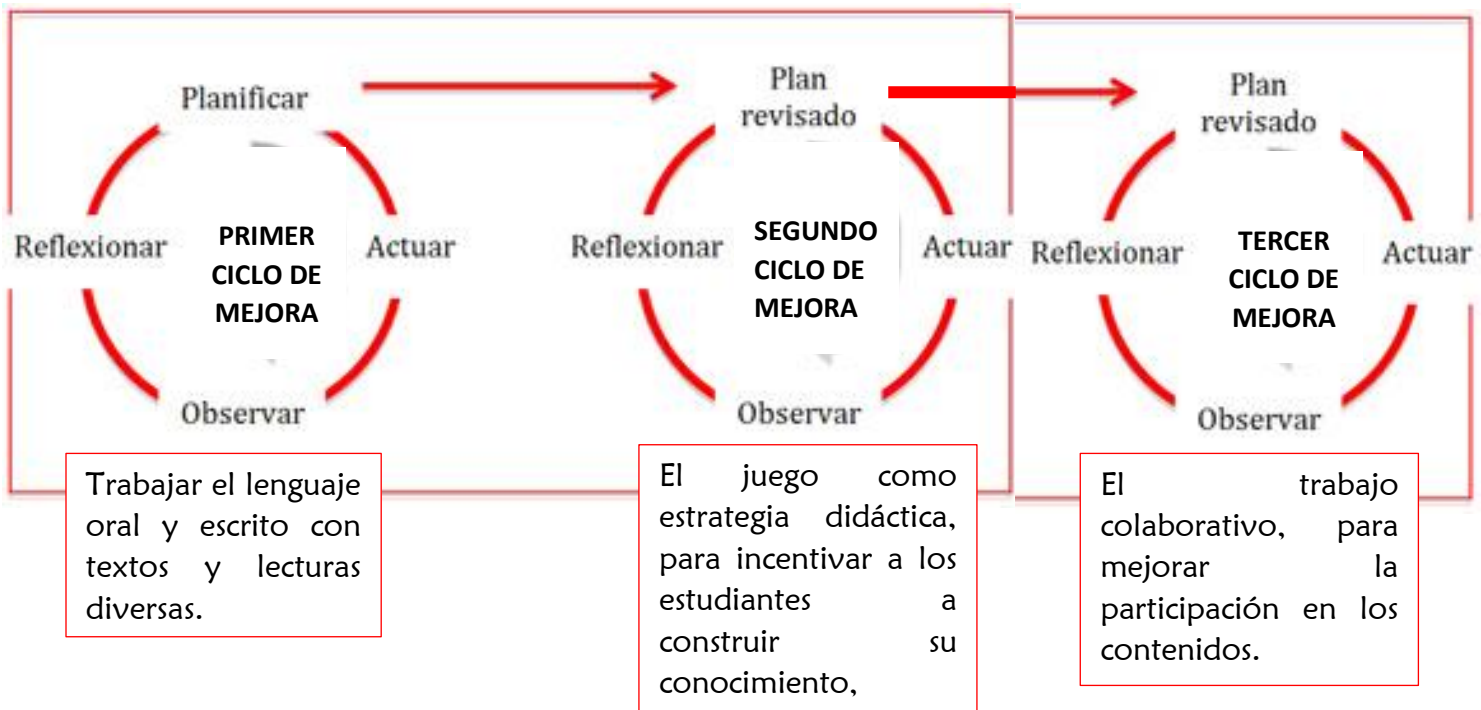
Planificar

Reflexionar

PRIMER CICLO DE MEJORA

Actuar

Observar

Trabajar el lenguaje oral y escrito con textos y lecturas diversas.

Plan revisado

Reflexionar

SEGUNDO CICLO DE MEJORA

Actuar

Observar

El juego como estrategia didáctica, para incentivar a los estudiantes a construir su conocimiento,

Plan revisado

Reflexionar

TERCER CICLO DE MEJORA

Actuar

Observar

El trabajo colaborativo, para mejorar la participación en los contenidos.